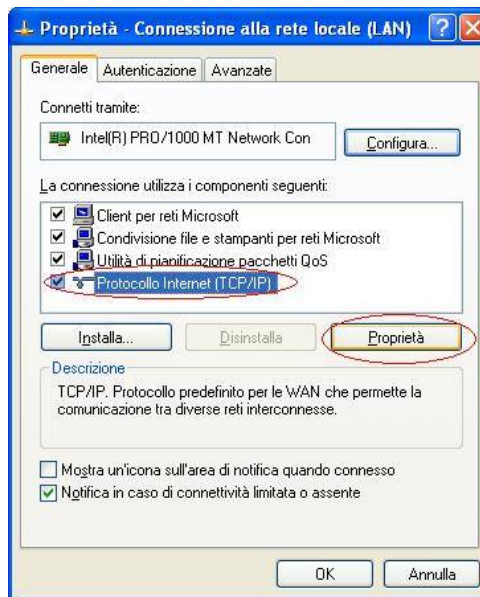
Proprietà - Connessione alla rete locale (LAN)

Generale | Autenticazione | Avanzate

Connetti tramite:

Intel(R) PRO/1000 MT Network Con

Configura...

La connessione utilizza i componenti seguenti:

Client per reti Microsoft
Condivisione file e stampanti per reti Microsoft
Utilità di pianificazione pacchetti QoS
Protocollo Internet (TCP/IP)

Installa...

Disinstalla

Proprietà

Descrizione

TCP/IP. Protocollo predefinito per le WAN che permette la comunicazione tra diverse reti interconnesse.

Mostra un'icona sull'area di notifica quando connesso

Notifica in caso di connettività limitata o assente

OK

Annulla